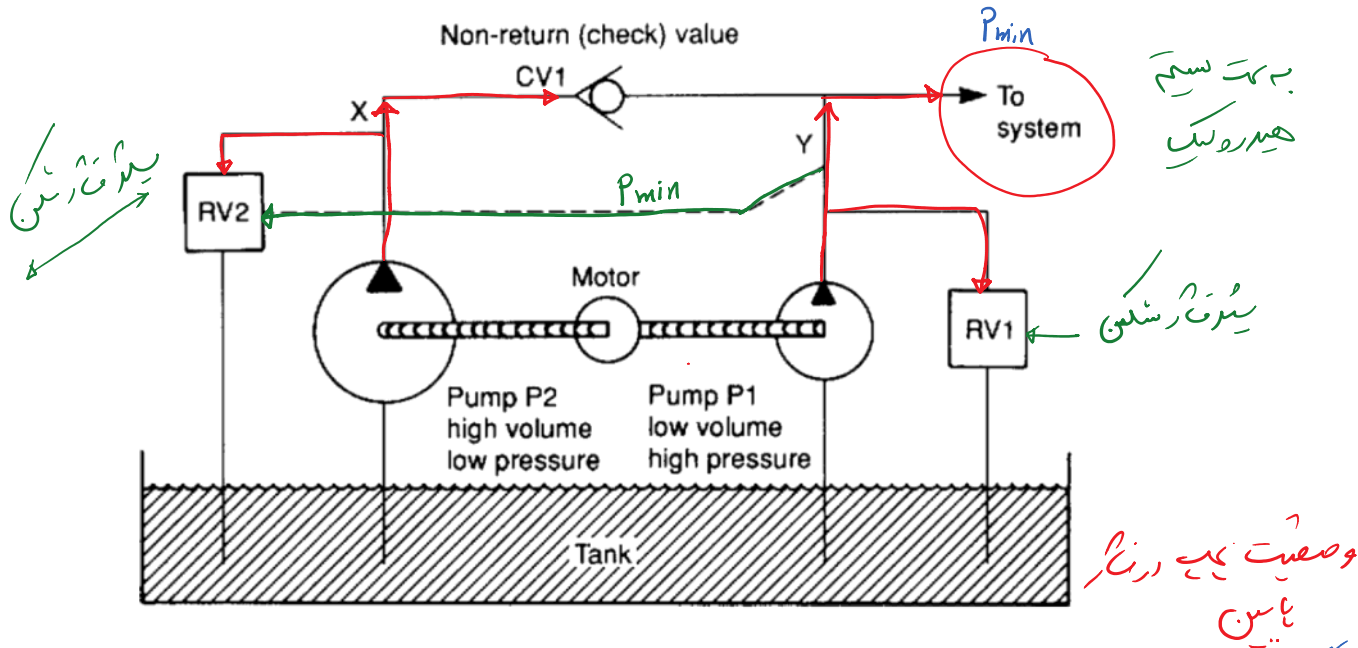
Non-return (check) value

CV1

X

Pmin

To system

به سمت سیستم هیدرولیک

Y

Pmin

پیلوت فشار پایین

RV2

Motor

RV1

پیلوت فشار بالا

Pump P2
high volume
low pressure

Pump P1
low volume
high pressure

Tank

وضعیت یک در فشار پایین